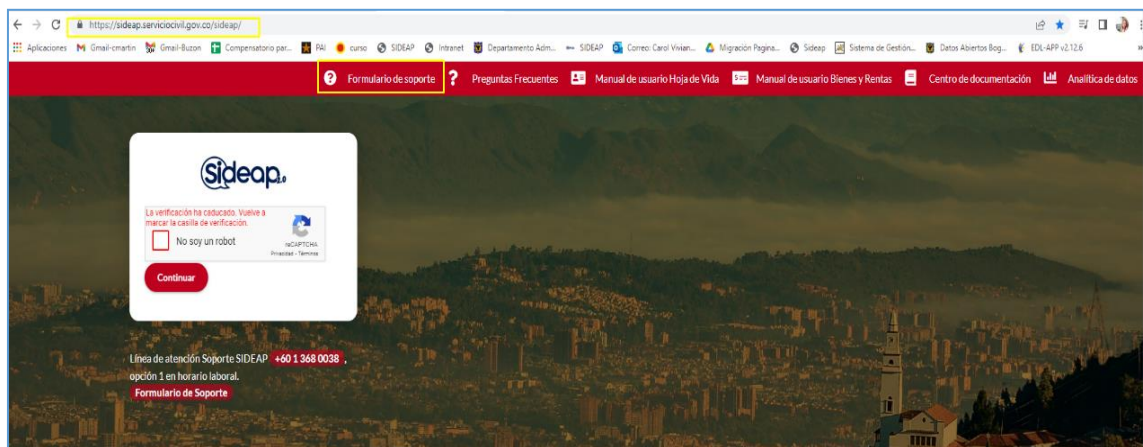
https://sideap.serviciocivil.gov.co/sideap/

Aplicaciones Gmail-cmartin Gmail-Buzon Compensatorio par... PAI curso SIDEAP Intranet Departamento Adm... SIDEAP Correo: Carol Vivian... Migración Pagina... Sideap Sistema de Gestión... Datos Abiertos Bog... EDL-APP v2.12.6

Formulario de soporte Preguntas Frecuentes Manual de usuario Hoja de Vida Manual de usuario Bienes y Rentas Centro de documentación Analítica de datos

Sideap.

La verificación ha caducado. Vuelve a marcar la casilla de verificación.

No soy un robot

reCAPTCHA
Privacidad - Términos

Continuar

Línea de atención Soporte SIDEAP +60 1 368 0038, opción 1 en horario laboral.

Formulario de Soporte